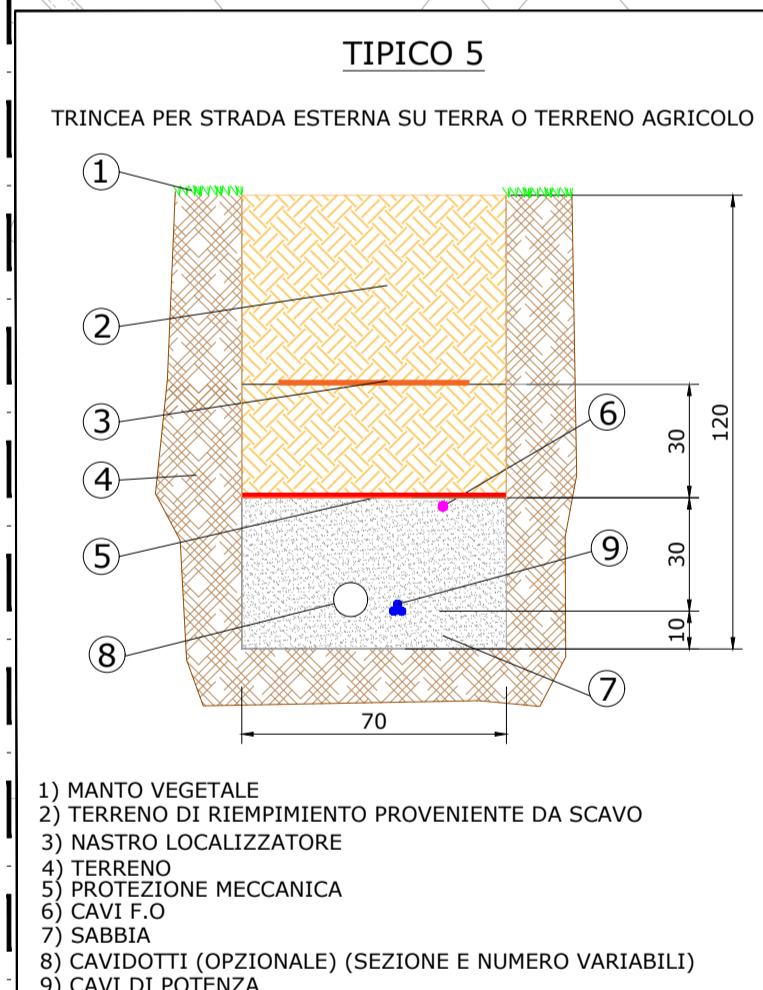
TIPICO 5

TRINCEA PER STRADA ESTERNA SU TERRA O TERRENO AGRICOLO

1
2
3
4
5
8
6
9
7

30
120
30
10
70

1) MANTO VEGETALE
2) TERRENO DI RIEMPIMIENTO PROVENIENTE DA SCAVO
3) NASTRO LOCALIZZATORE
4) TERRENO
5) PROTEZIONE MECCANICA
6) CAVI F.O
7) SABBIA
8) CAVIDOTTI (OPZIONALE) (SEZIONE E NUMERO VARIABILI)
9) CAVI DI POTENZA